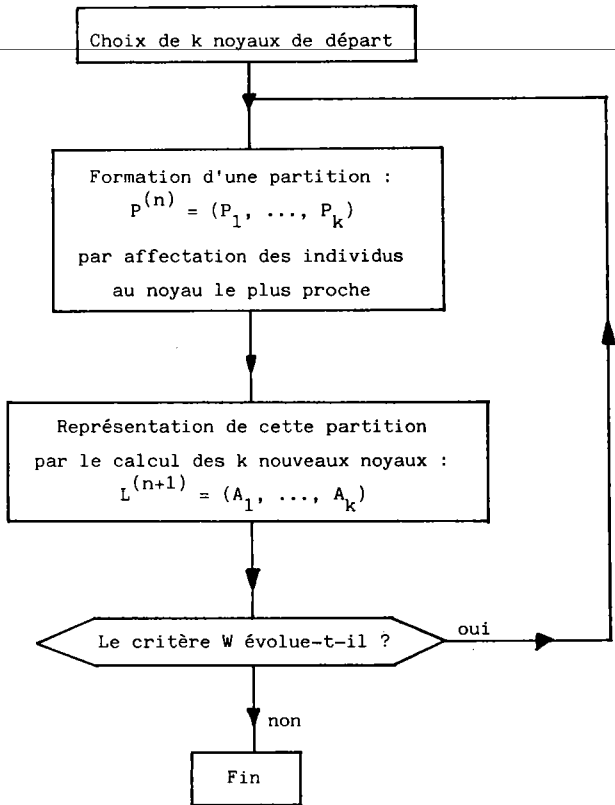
Choix de k noyaux de départ

Formation d'une partition :
$P^{(n)} = (P_1, \ldots, P_k)$
par affectation des individus au noyau le plus proche

Représentation de cette partition par le calcul des k nouveaux noyaux :
$L^{(n+1)} = (A_1, \ldots, A_k)$

Le critère W évolue-t-il ?

oui

non

Fin